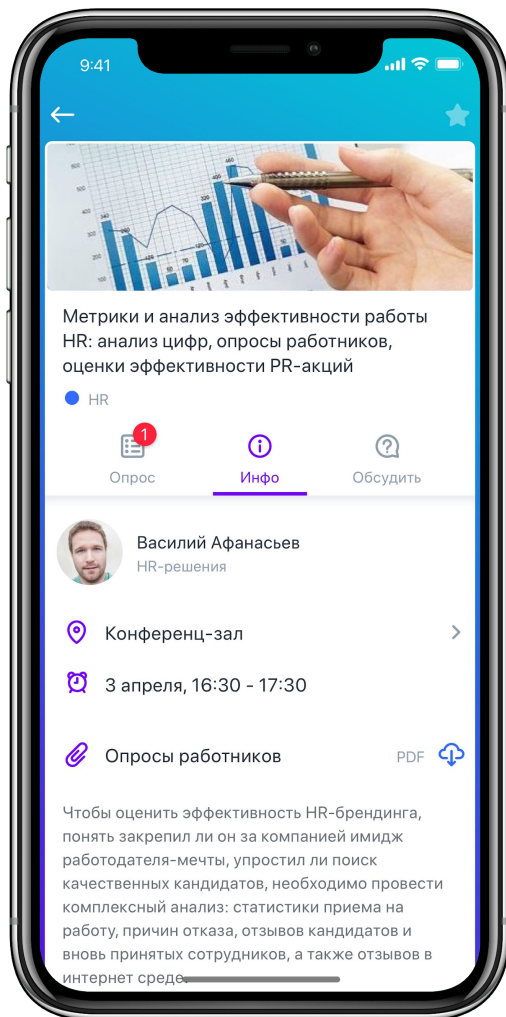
9:41

Метрики и анализ эффективности работы HR: анализ цифр, опросы работников, оценки эффективности PR-акций

HR

1
Опрос
Инфо
Обсудить

Василий Афанасьев
HR-решения

Конференц-зал

3 апреля, 16:30 - 17:30

Опросы работников
PDF

Чтобы оценить эффективность HR-брендинга, понять закрепил ли он за компанией имидж работодателя-мечты, упростил ли поиск качественных кандидатов, необходимо провести комплексный анализ: статистики приема на работу, причин отказа, отзывов кандидатов и вновь принятых сотрудников, а также отзывов в интернет среде.